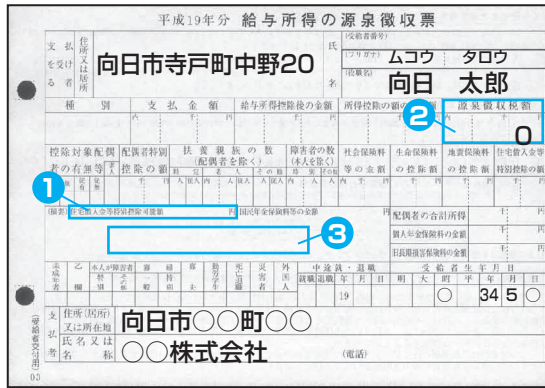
平成19年分 給与所得の源泉徴収票

支払を受ける者 住所又は居所 向日市寺戸町中野20

氏名 (受給者番号) (フリガナ) ムコウ タロウ (役職名) 向日 太郎

種別 支払金額 給与所得控除後の金額 所得控除の額の合計額 源泉徴収税額

❷

0

控除対象配偶者の有無等 配偶者特別控除の額 扶養親族の数(配偶者を除く) 障害者の数(本人を除く) 社会保険料等の金額 生命保険料の控除額 地震保険料の控除額 住宅借入金等特別控除の額

❶

(摘要) 住宅借入金等特別控除可能額 国民年金保険料等の金額

❸

配偶者の合計所得

個人年金保険料の金額

旧長期損害保険料の金額

未成年者 乙欄 本人が障害者 特別 その他 寡婦 一般 特別 寡夫 勤労学生 死亡退職 災害者 外国人 中途就・退職 就職 退職 年 月 日 受給者生年月日 明 大 昭 平 年 月 日

19 ○ 34 5 ○

支払者 住所(居所)又は所在地 向日市○○町○○

氏名又は名称 ○○株式会社 (電話)

(受給者交付用)

03